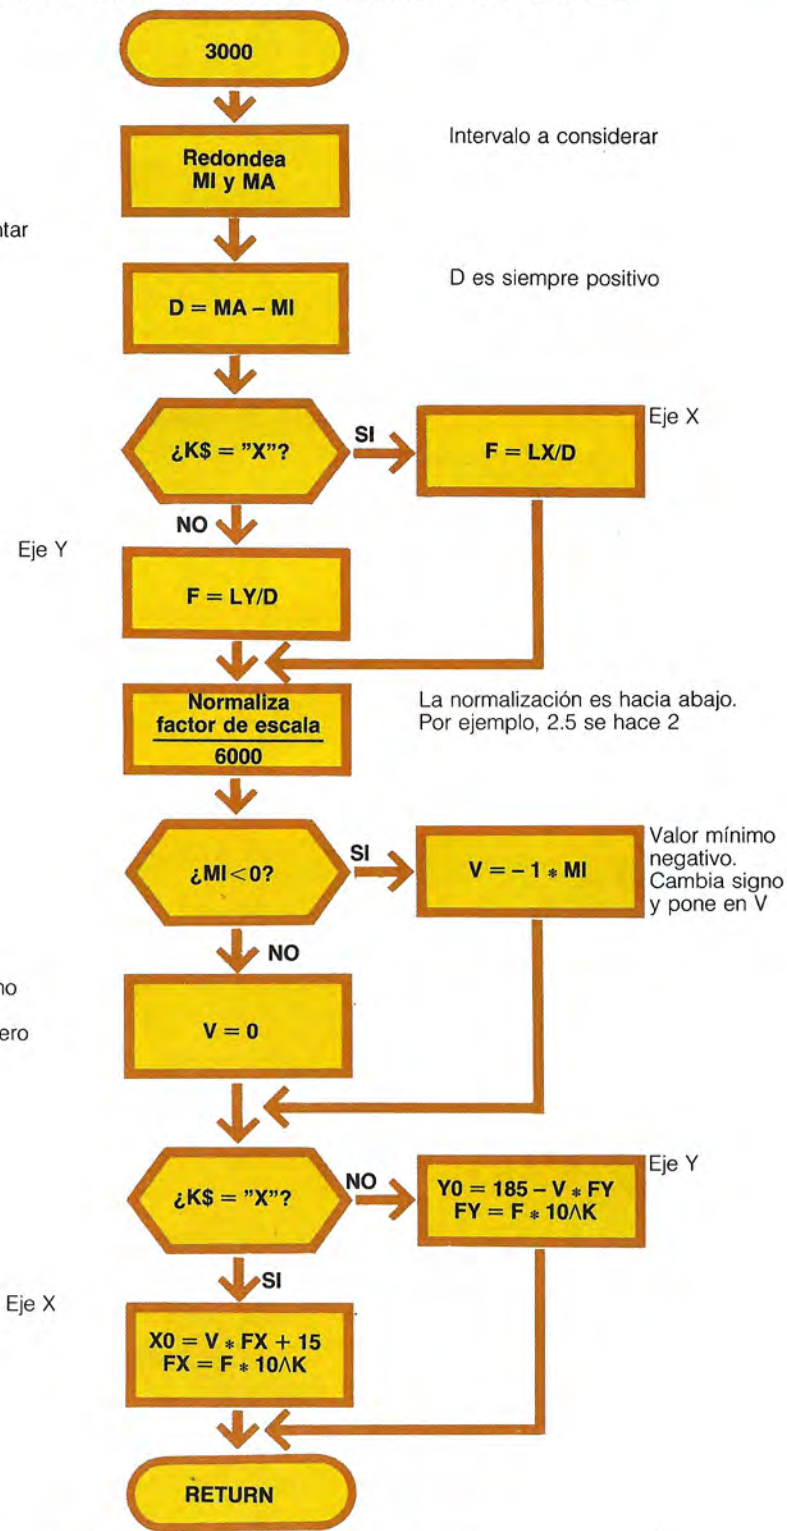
3000

Redondea MI y MA

Intervalo a considerar

tar

D = MA – MI

D es siempre positivo

¿K$ = "X"?

SI

F = LX/D

Eje X

NO

Eje Y

F = LY/D

Normaliza factor de escala

6000

La normalización es hacia abajo. Por ejemplo, 2.5 se hace 2

¿MI < 0?

SI

V = – 1 * MI

Valor mínimo negativo. Cambia signo y pone en V

NO

no

ero

V = 0

¿K$ = "X"?

NO

Y0 = 185 – V * FY
FY = F * 10∧K

Eje Y

SI

Eje X

X0 = V * FX + 15
FX = F * 10∧K

RETURN